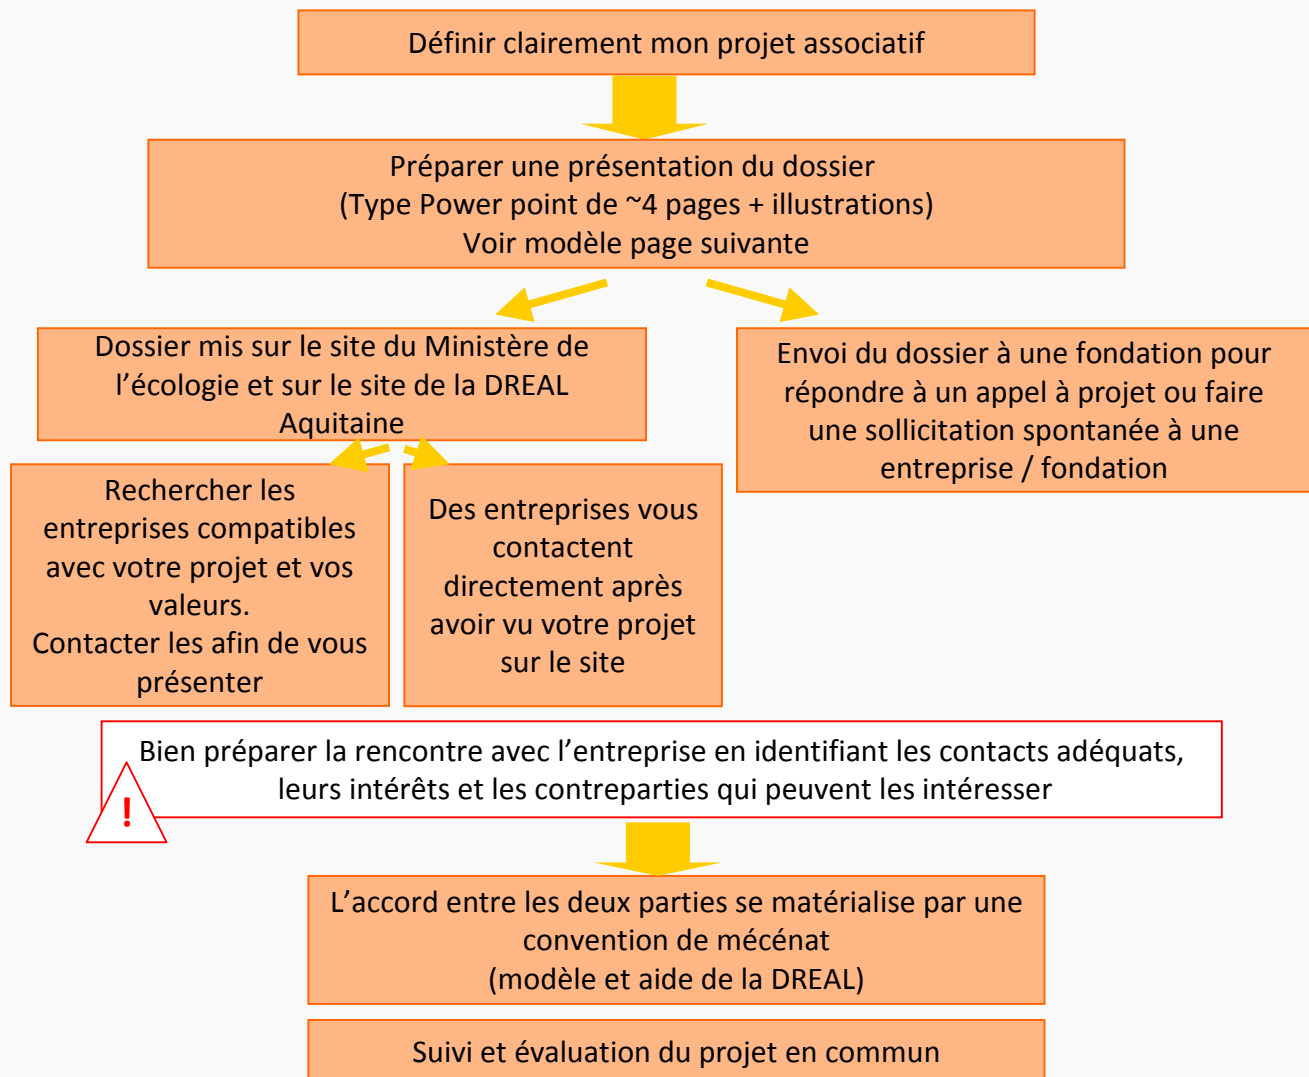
Définir clairement mon projet associatif

Préparer une présentation du dossier
(Type Power point de ~4 pages + illustrations)
Voir modèle page suivante

Dossier mis sur le site du Ministère de l'écologie et sur le site de la DREAL Aquitaine

Envoi du dossier à une fondation pour répondre à un appel à projet ou faire une sollicitation spontanée à une entreprise / fondation

Rechercher les entreprises compatibles avec votre projet et vos valeurs.
Contacter les afin de vous présenter

Des entreprises vous contactent directement après avoir vu votre projet sur le site

Bien préparer la rencontre avec l'entreprise en identifiant les contacts adéquats, leurs intérêts et les contreparties qui peuvent les intéresser

!

L'accord entre les deux parties se matérialise par une convention de mécénat
(modèle et aide de la DREAL)

Suivi et évaluation du projet en commun